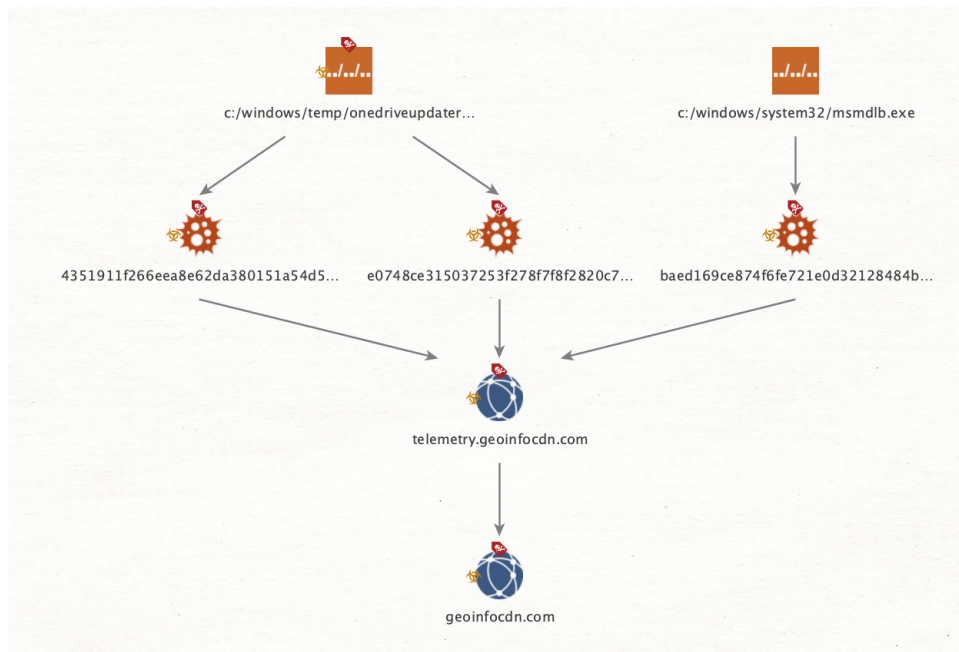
../../..
c:/windows/temp/onedriveupdater...

../../..
c:/windows/system32/msmdlb.exe

4351911f266eea8e62da380151a54d5...

e0748ce315037253f278f7f8f2820c7...

baed169ce874f6fe721e0d32128484b...

telemetry.geoinfocdn.com

geoinfocdn.com